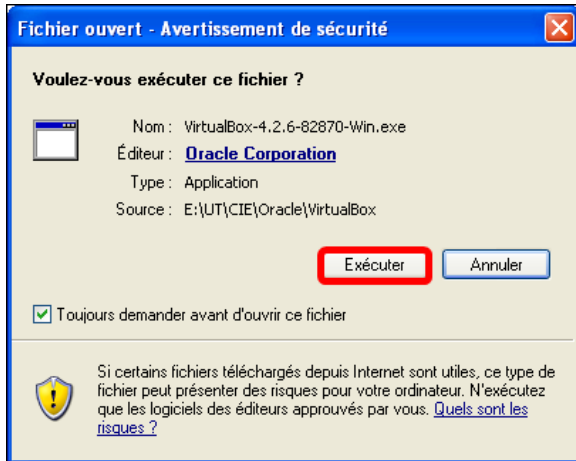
Fichier ouvert - Avertissement de sécurité

Voulez-vous exécuter ce fichier ?

Nom : VirtualBox-4.2.6-82870-Win.exe
Éditeur : Oracle Corporation
Type : Application
Source : E:\UT\CIE\Oracle\VirtualBox

Exécuter | Annuler

Toujours demander avant d'ouvrir ce fichier

Si certains fichiers téléchargés depuis Internet sont utiles, ce type de fichier peut présenter des risques pour votre ordinateur. N'exécutez que les logiciels des éditeurs approuvés par vous. Quels sont les risques ?